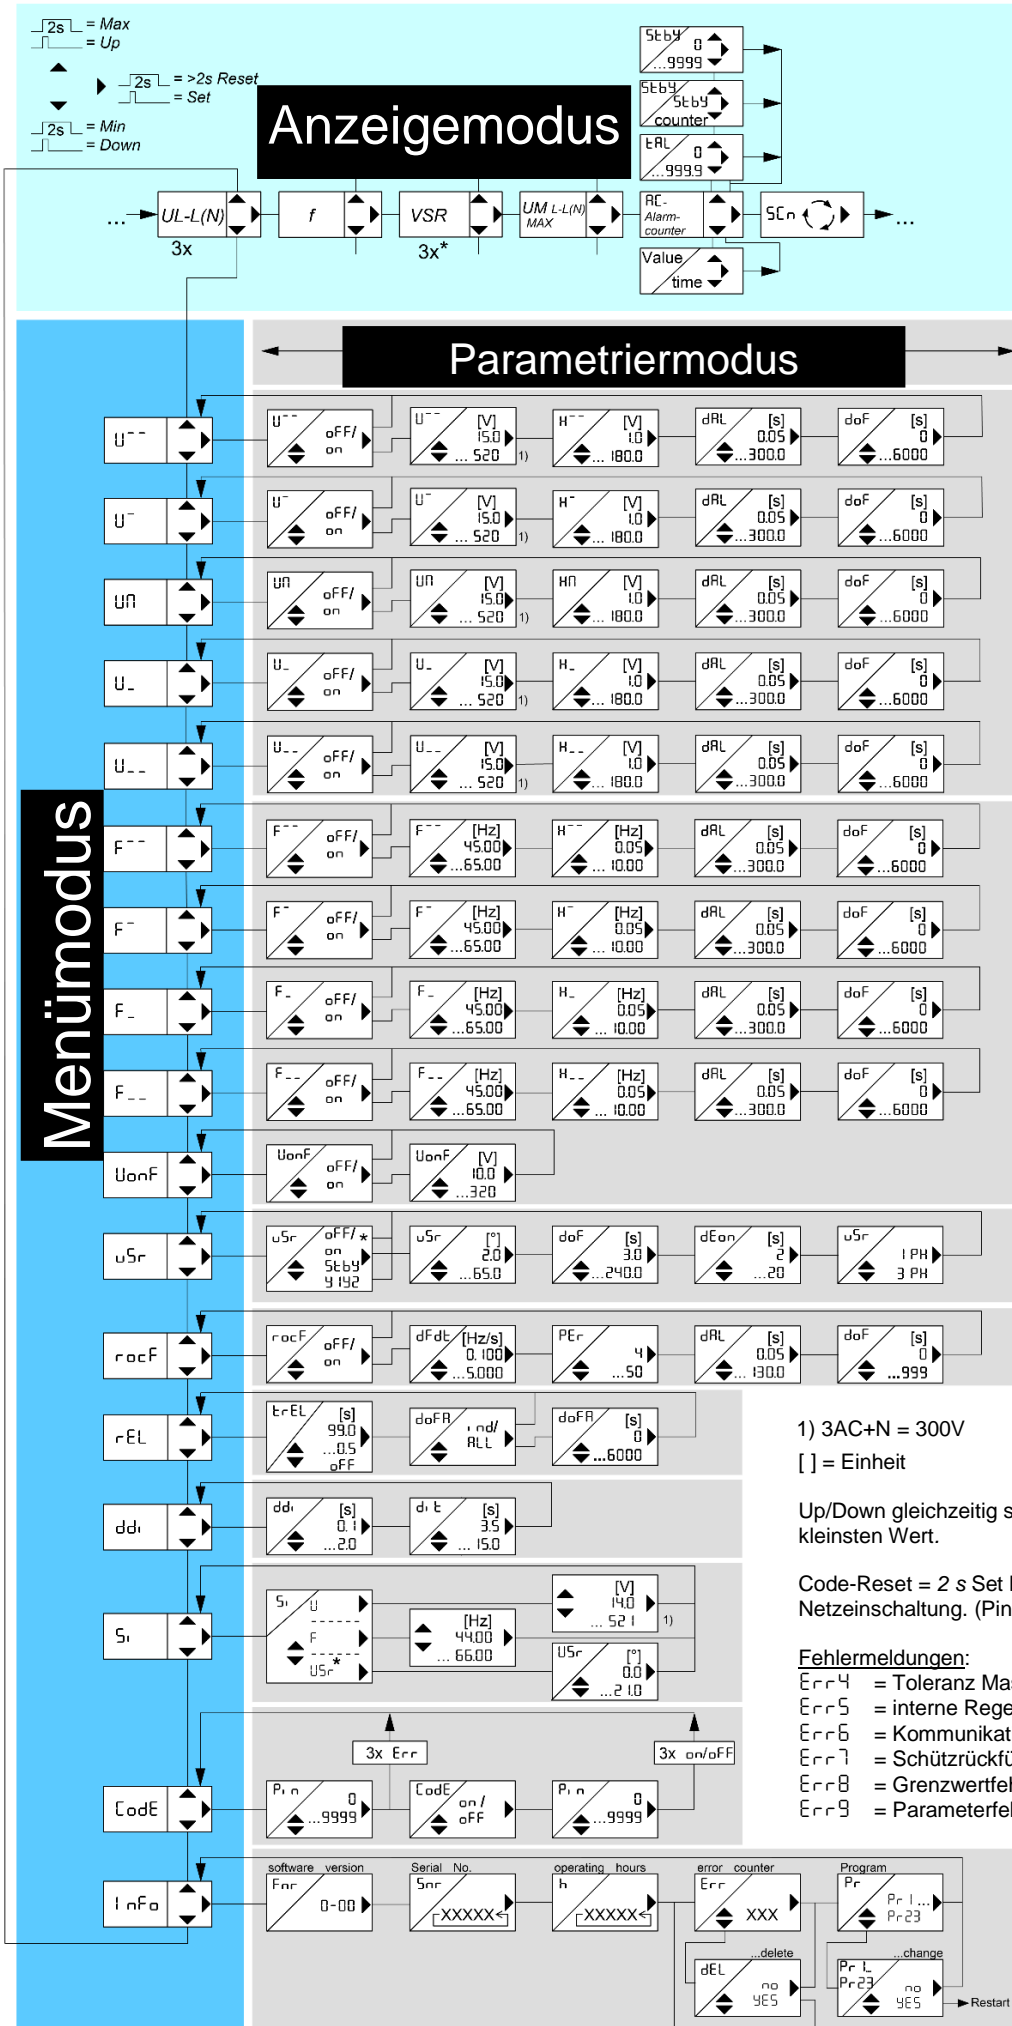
2s = Max
= Up
2s = >2s Reset
= Set
2s = Min
= Down

Anzeigemodus

StbY 0 ...9999
StbY StbY counter
tAL 0 ...999.9
... UL-L(N) 3x
f
VSR 3x*
UM L-L(N) MAX
AL- Alarm-counter
SCn ...
Value time

Parametriermodus

Menümodus

U⁻⁻ | U⁻⁻ oFF/ on | U⁻⁻ [V] 15.0 ... 520 1) | H⁻⁻ [V] 1.0 ... 180.0 | dAL [s] 0.05 ...300.0 | doF [s] 0 ...6000
U⁻ | U⁻ oFF/ on | U⁻ [V] 15.0 ... 520 1) | H⁻ [V] 1.0 ... 180.0 | dAL [s] 0.05 ...300.0 | doF [s] 0 ...6000
Un | Un oFF/ on | Un [V] 15.0 ... 520 1) | Hn [V] 1.0 ... 180.0 | dAL [s] 0.05 ...300.0 | doF [s] 0 ...6000
U_ | U_ oFF/ on | U_ [V] 15.0 ... 520 1) | H_ [V] 1.0 ... 180.0 | dAL [s] 0.05 ...300.0 | doF [s] 0 ...6000
U_ _ | U_ _ oFF/ on | U_ _ [V] 15.0 ... 520 1) | H_ _ [V] 1.0 ... 180.0 | dAL [s] 0.05 ...300.0 | doF [s] 0 ...6000
F⁻⁻ | F⁻⁻ oFF/ on | F⁻⁻ [Hz] 45.00 ...65.00 | H⁻⁻ [Hz] 0.05 ... 10.00 | dAL [s] 0.05 ...300.0 | doF [s] 0 ...6000
F⁻ | F⁻ oFF/ on | F⁻ [Hz] 45.00 ...65.00 | H⁻ [Hz] 0.05 ... 10.00 | dAL [s] 0.05 ...300.0 | doF [s] 0 ...6000
F_ | F_ oFF/ on | F_ [Hz] 45.00 ...65.00 | H_ [Hz] 0.05 ... 10.00 | dAL [s] 0.05 ...300.0 | doF [s] 0 ...6000
F_ _ | F_ _ oFF/ on | F_ _ [Hz] 45.00 ...65.00 | H_ _ [Hz] 0.05 ... 10.00 | dAL [s] 0.05 ...300.0 | doF [s] 0 ...6000
UonF | UonF oFF/ on | UonF [V] 10.0 ...320
uSr | uSr oFF/* on StbY 4 192 | uSr [°] 2.0 ...65.0 | doF [s] 3.0 ...240.0 | dEon [s] 2 ...20 | uSr 1 PH 3 PH
rocF | rocF oFF/ on | dFdt [Hz/s] 0.100 ...5.000 | PEr 4 ...50 | dAL [s] 0.05 ... 130.0 | doF [s] 0 ...999
rEL | trEL [s] 99.0 ...0.5 oFF | doFA ind/ ALL | doFA [s] 0 ...6000
ddi | ddi [s] 0.1 ...2.0 | dit [s] 3.5 ... 15.0
Si | Si U F USr* | [Hz] 44.00 ... 66.00 | [V] 14.0 ... 521 1) | USr [°] 0.0 ...21.0
3x Err
3x on/oFF
CodE | Pin 0 ...9999 | CodE on/ oFF | Pin 0 ...9999
Info | software version Frr 0-00 | Serial No. Snr XXXXX | operating hours h XXXXX | error counter Err XXX | Program Pr Pr1... Pr23
...delete dEL no YES
...change Pr1_ Pr23 no YES
Restart

1) 3AC+N = 300V
[ ] = Einheit

Up/Down gleichzeitig s
kleinsten Wert.

Code-Reset = 2 s Set
Netzeinschaltung. (Pin

Fehlermeldungen:
Err4 = Toleranz Ma
Err5 = interne Rege
Err6 = Kommunikat
Err7 = Schützrückfü
Err8 = Grenzwertfel
Err9 = Parameterfel